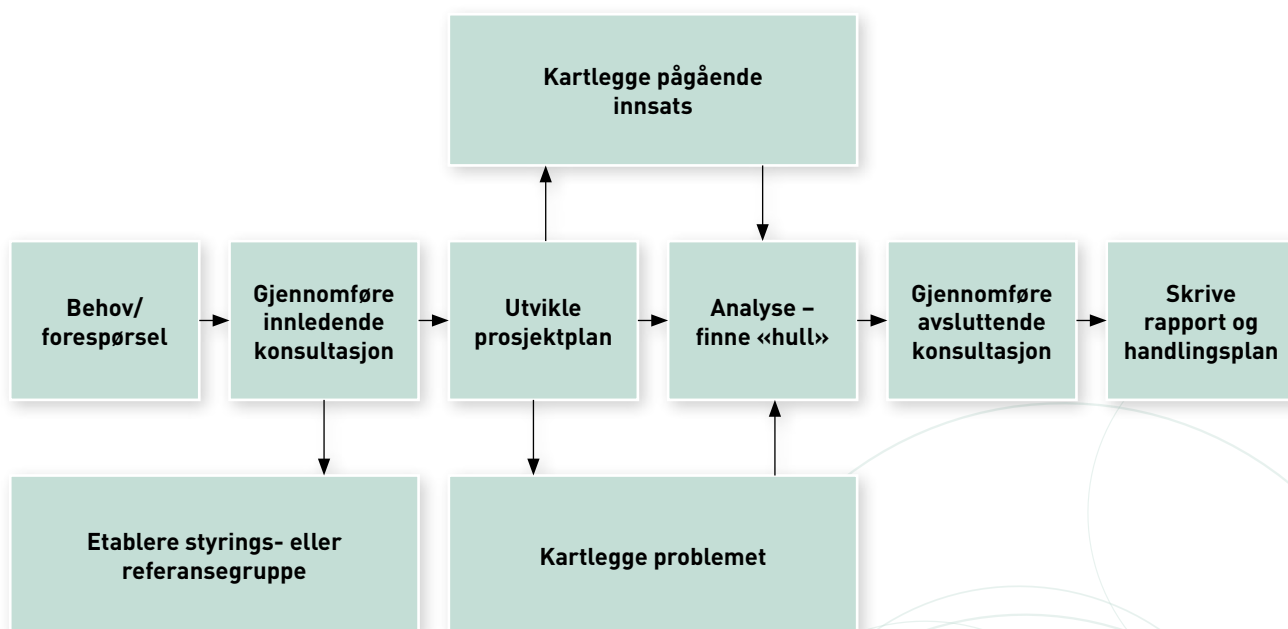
Kartlegge pågående innsats

Behov/ forespørsel

Gjennomføre innledende konsultasjon

Utvikle prosjektplan

Analyse – finne «hull»

Gjennomføre avsluttende konsultasjon

Skrive rapport og handlingsplan

Etablere styrings- eller referansegruppe

Kartlegge problemet